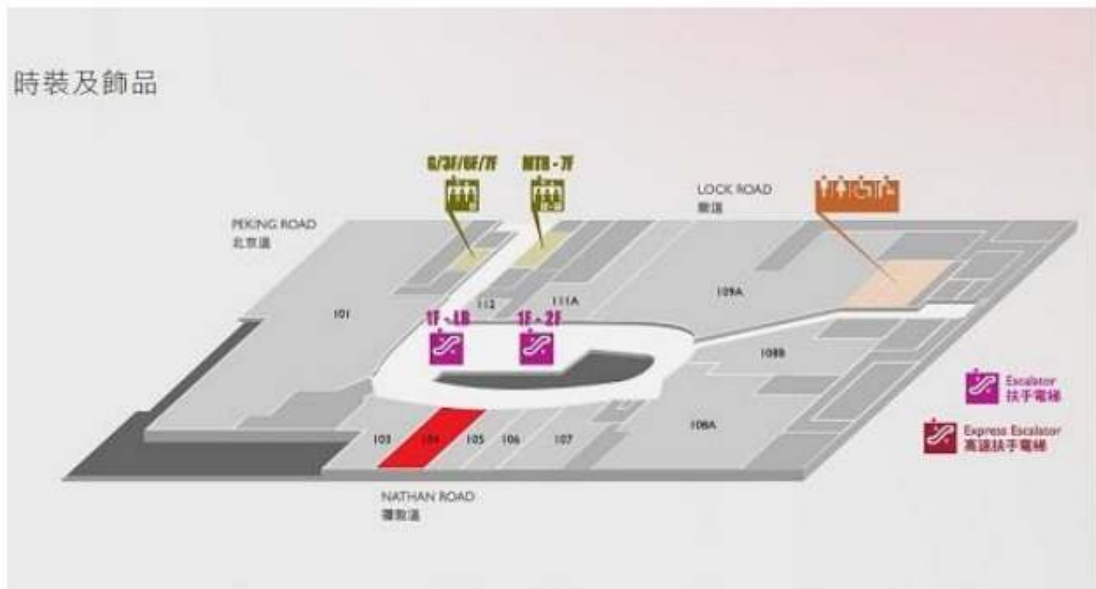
時裝及飾品

G/3F/6F/7F

MTR - 7F

LOCK ROAD
樂道

PEKING ROAD
北京道

112

111A

109A

101

1F - LB

1F - 2F

108B

Escalator
扶手電梯

108A

Express Escalator
高速扶手電梯

103

104

105

106

107

NATHAN ROAD
彌敦道